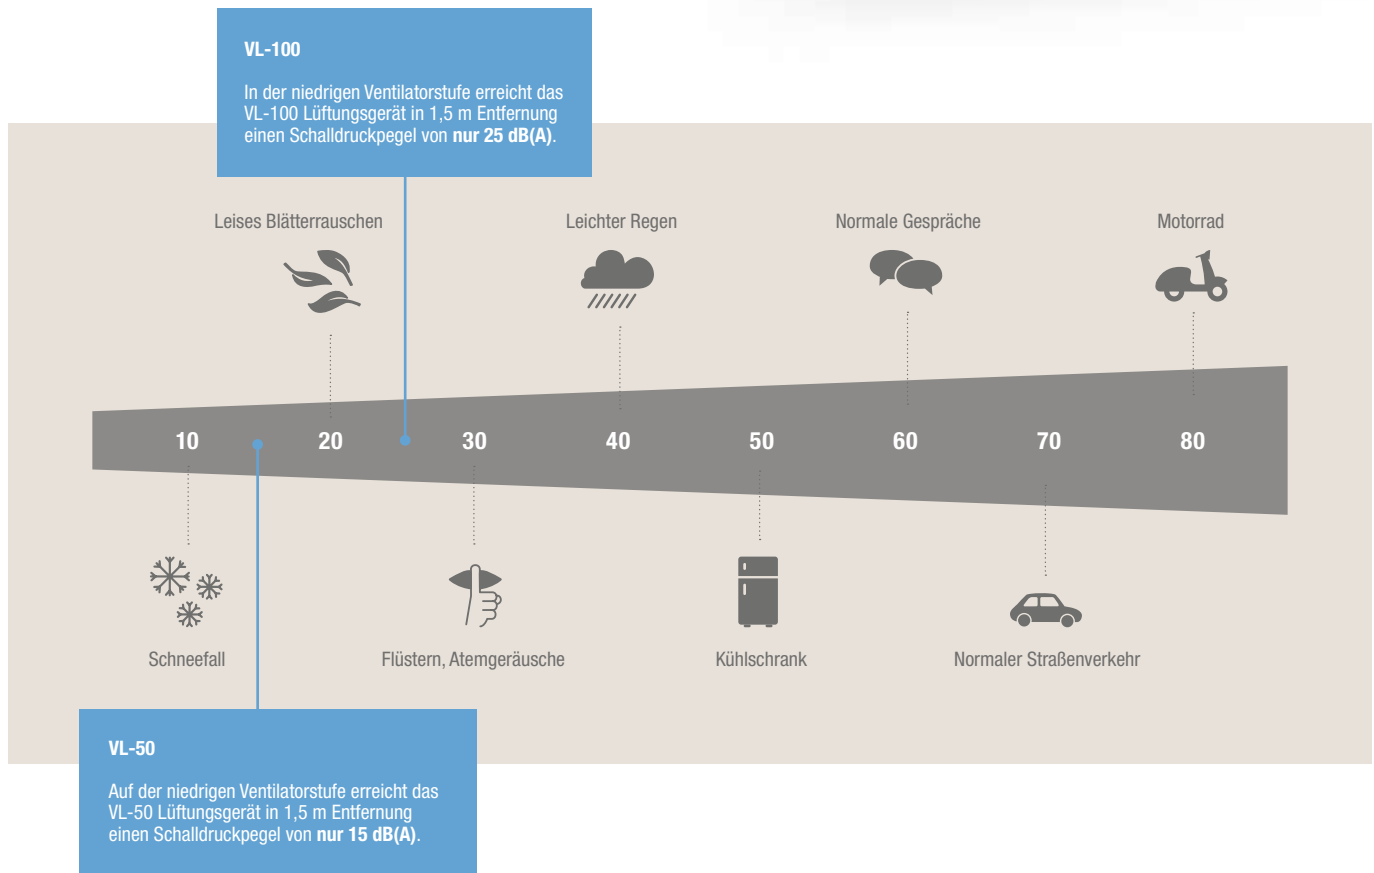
VL-100

In der niedrigen Ventilatorstufe erreicht das VL-100 Lüftungsgerät in 1,5 m Entfernung einen Schalldruckpegel von **nur 25 dB(A)**.

Leises Blätterrauschen

Leichter Regen

Normale Gespräche

Motorrad

10 20 30 40 50 60 70 80

Schneefall

Flüstern, Atemgeräusche

Kühlschrank

Normaler Straßenverkehr

VL-50

Auf der niedrigen Ventilatorstufe erreicht das VL-50 Lüftungsgerät in 1,5 m Entfernung einen Schalldruckpegel von **nur 15 dB(A)**.